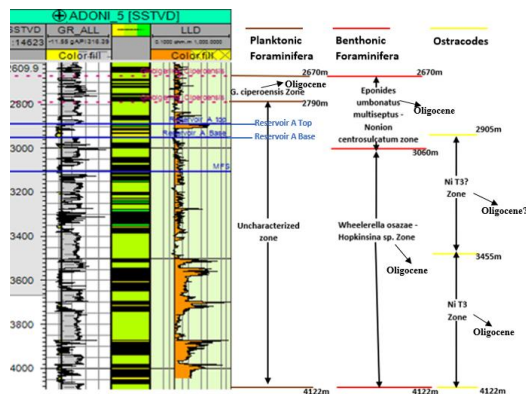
ADONI_5 [SSTVD]

SSTVD | GR_ALL | LLD
:14623
Color fill | Color fill

2609.9
2800
3000
3200
3400
3600
3800
4000

Reservoir A Top
Reservoir A Base
MFS

Planktonic Foraminifera

2670m
Oligocene
G. ciperoensis Zone
2790m

Uncharacterized zone

4122m

Benthonic Foraminifera

2670m
Eponides umbonatus multiseptus - Nonion centrosulcatum zone
Oligocene
3060m

Wheelerella osazae - Hopkinsina sp. Zone
Oligocene

4122m

Ostracodes

2905m
Ni T3? Zone
Oligocene?
3455m
Ni T3 Zone
Oligocene
4122m